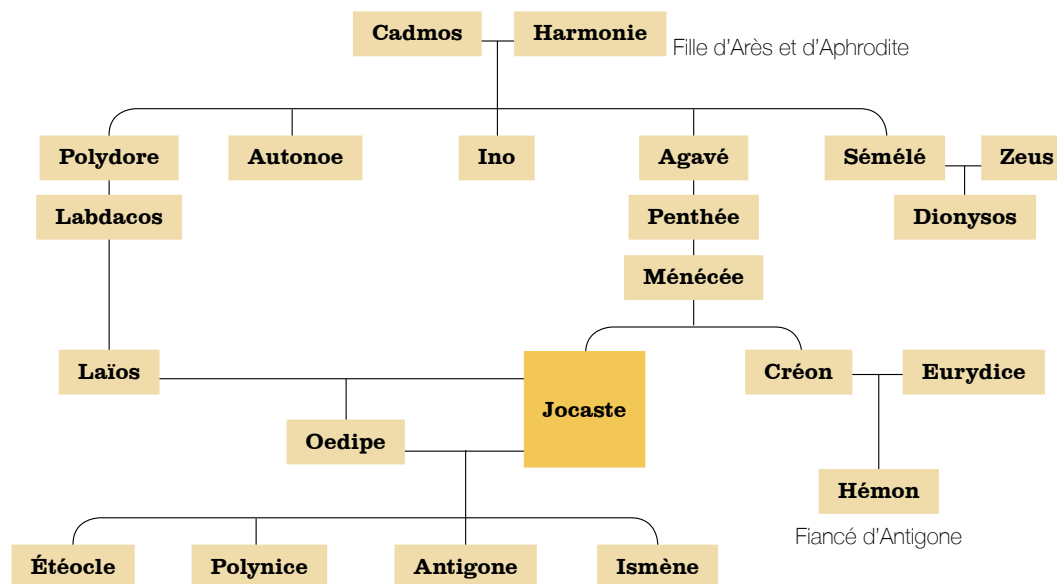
Cadmos
Harmonie
Fille d'Arès et d'Aphrodite

Polydore
Autonoe
Ino
Agavé
Sémélé
Zeus

Labdacos
Penthée
Dionysos

Ménécée

Laïos
Jocaste
Créon
Eurydice

Oedipe

Hémon
Fiancé d'Antigone

Étéocle
Polynice
Antigone
Ismène